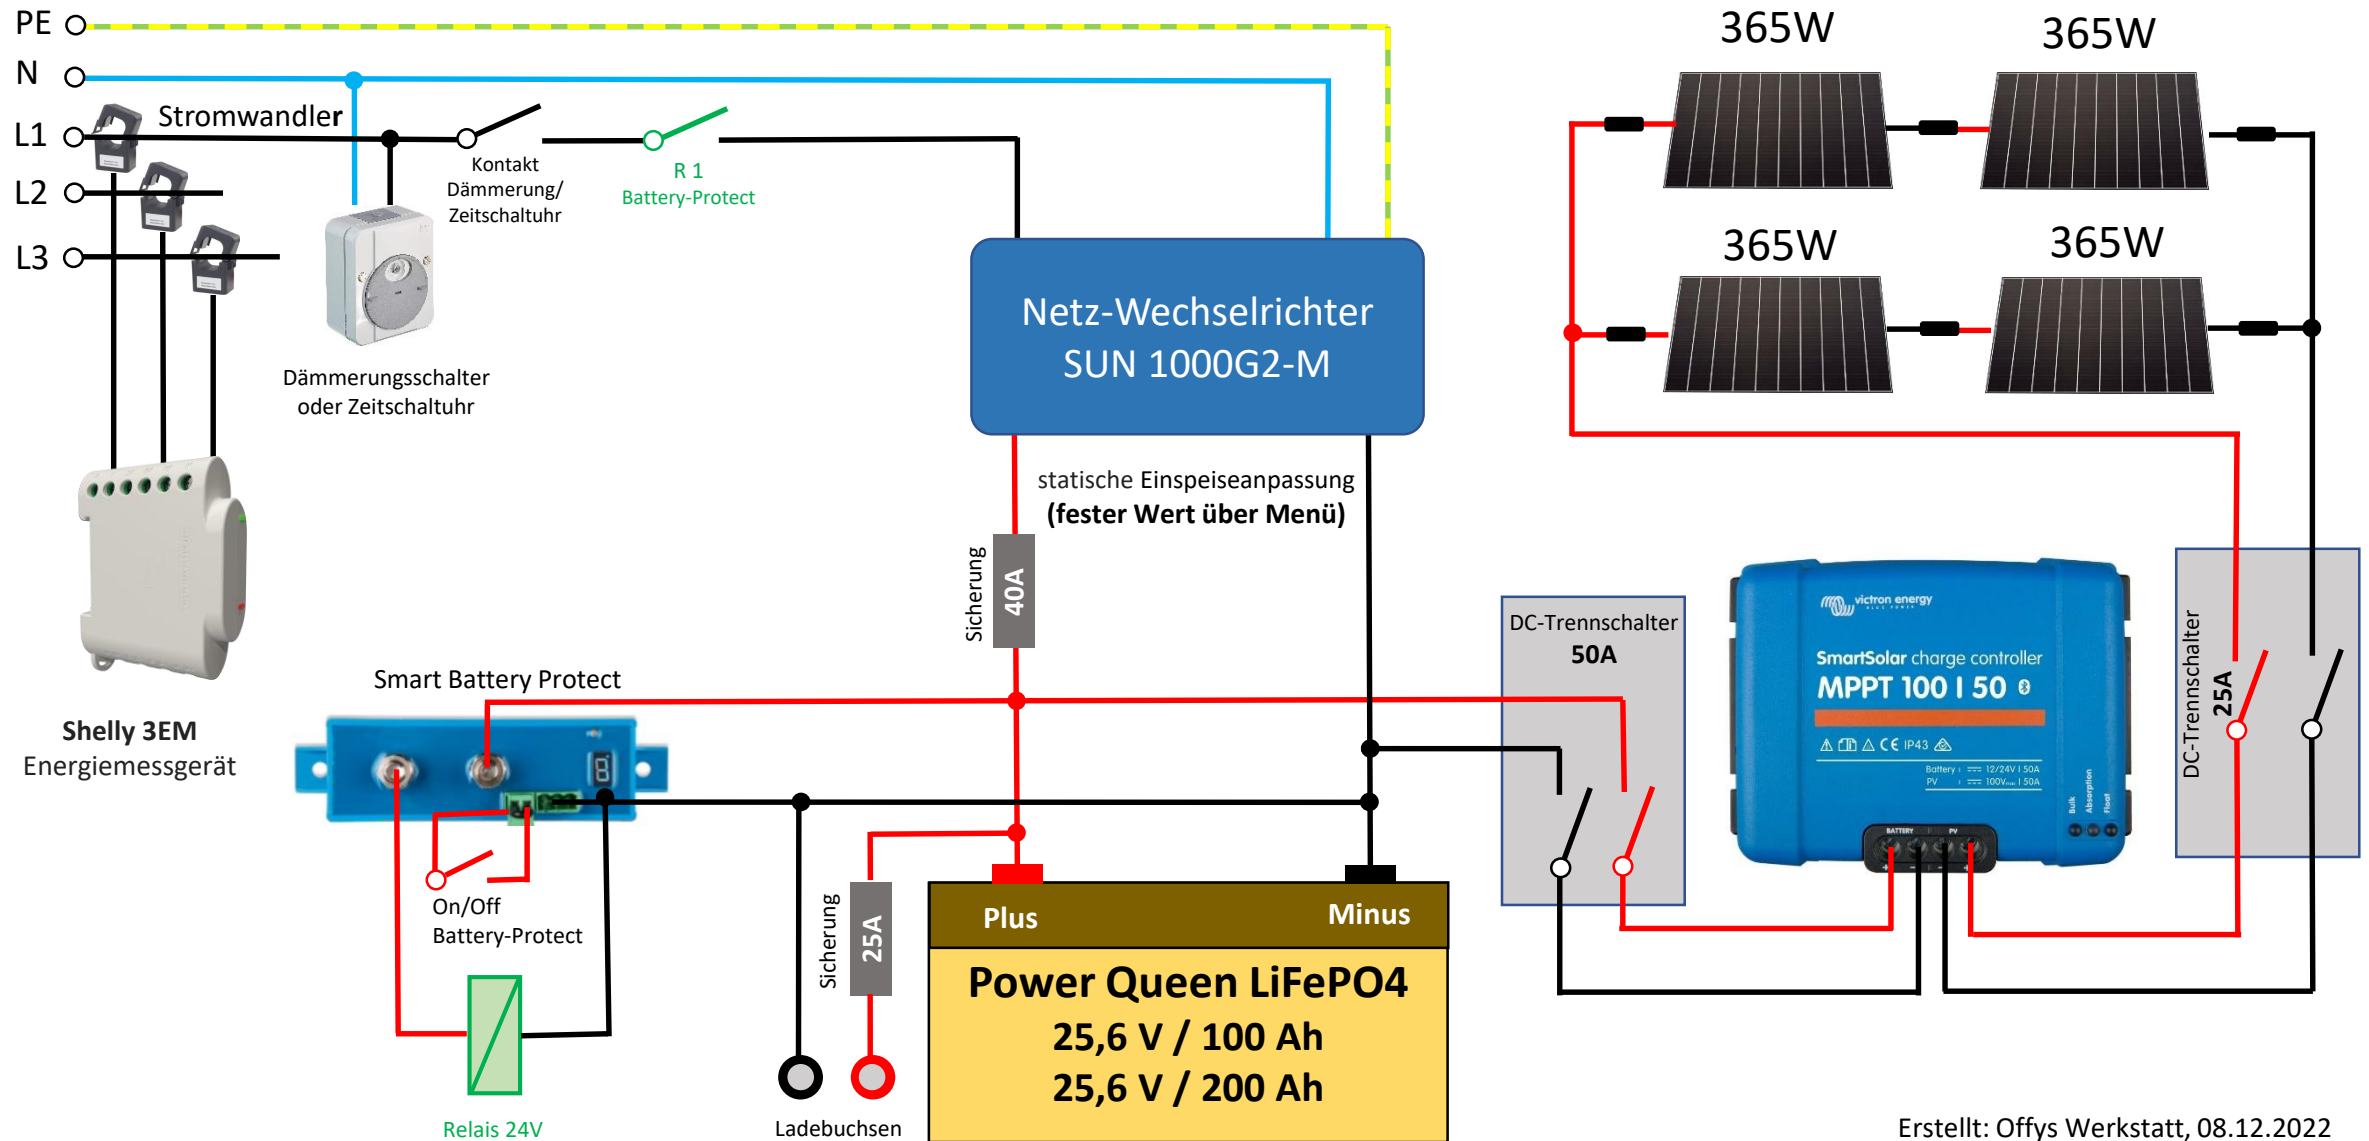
PE
N
L1
L2
L3
Stromwandler
Kontakt Dämmerung/ Zeitschaltuhr
R 1 Battery-Protect
365W
365W
365W
365W
Dämmerungsschalter oder Zeitschaltuhr
Netz-Wechselrichter SUN 1000G2-M
statische Einspeiseanpassung
(fester Wert über Menü)
Sicherung
40A
Shelly 3EM
Energiemessgerät
Smart Battery Protect
DC-Trennschalter
50A
victron energy
SmartSolar charge controller
MPPT 100 | 50
IP43
Battery: 12/24V | 50A
PV 100V | 50A
BATTERY PV
Bulk Absorption Float
DC-Trennschalter
25A
On/Off Battery-Protect
Sicherung
25A
Plus
Minus
Power Queen LiFePO4
25,6 V / 100 Ah
25,6 V / 200 Ah
Relais 24V
Ladebuchsen
Erstellt: Offys Werkstatt, 08.12.2022